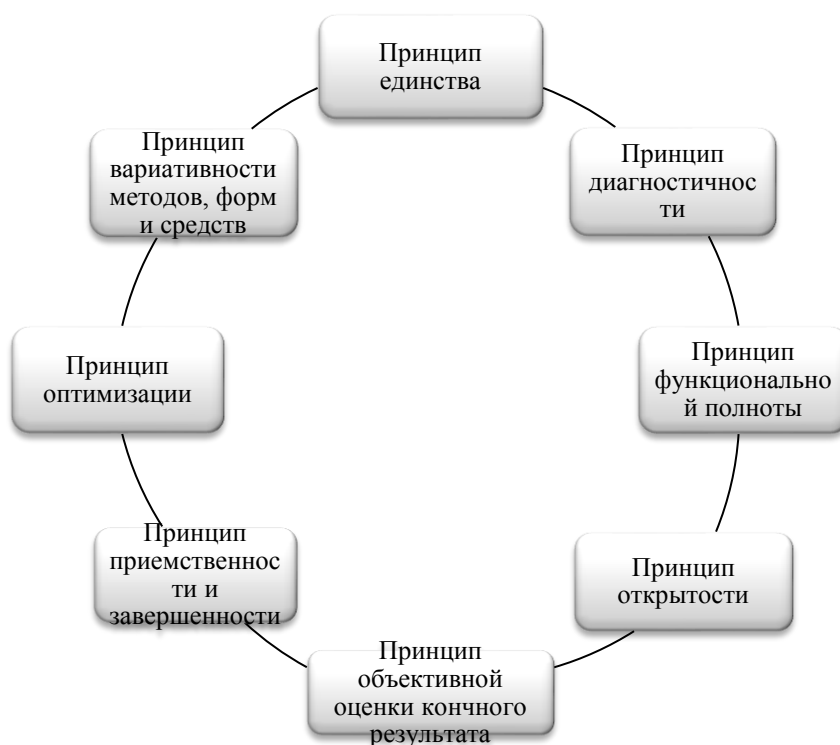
Принцип единства

Принцип диагностичнос ти

Принцип функционально й полноты

Принцип открытости

Принцип объективной оценки кончного результата

Принцип приемственнос ти и завершенности

Принцип оптимизации

Принцип вариативности методов, форм и средств